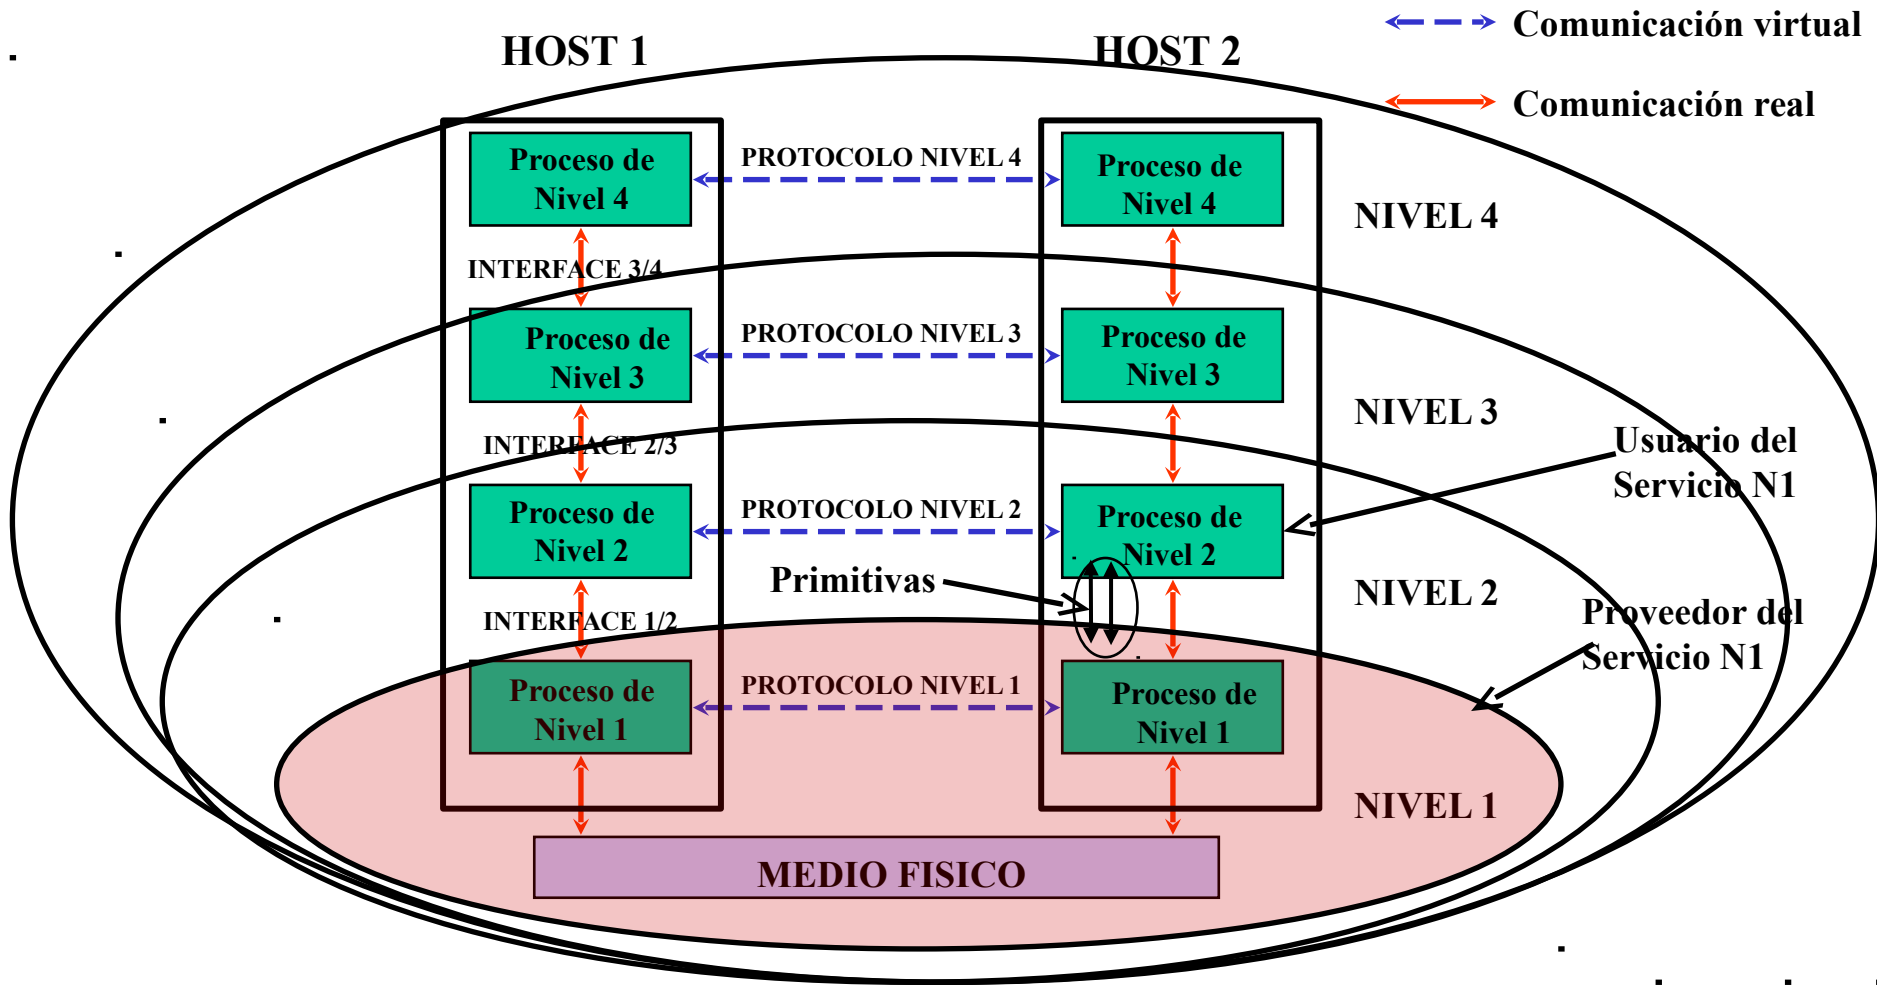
Comunicación virtual

Comunicación real

HOST 1

HOST 2

Proceso de Nivel 4

PROTOCOLO NIVEL 4

Proceso de Nivel 4

NIVEL 4

INTERFACE 3/4

Proceso de Nivel 3

PROTOCOLO NIVEL 3

Proceso de Nivel 3

NIVEL 3

INTERFACE 2/3

Usuario del Servicio N1

Proceso de Nivel 2

PROTOCOLO NIVEL 2

Proceso de Nivel 2

Primitivas

NIVEL 2

INTERFACE 1/2

Proveedor del Servicio N1

Proceso de Nivel 1

PROTOCOLO NIVEL 1

Proceso de Nivel 1

NIVEL 1

MEDIO FISICO